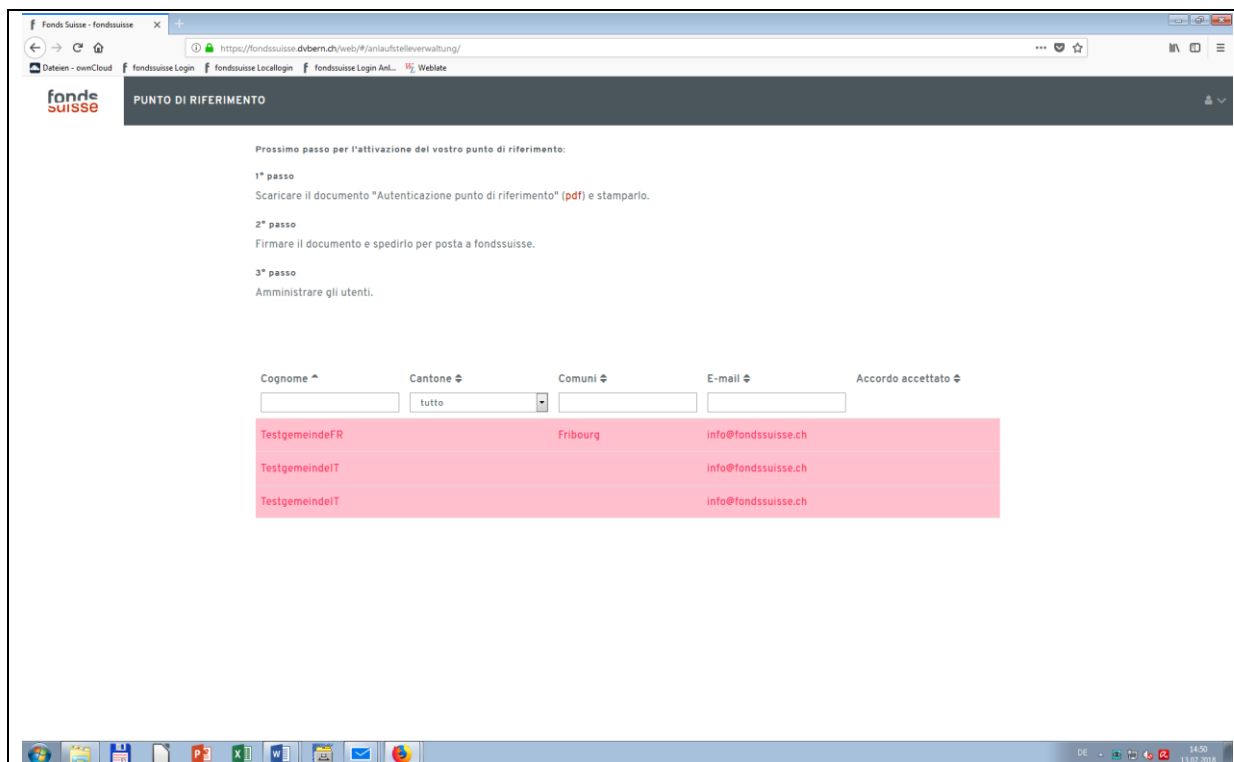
Fonds Suisse - fondssuisse ×

https://fondssuisse.dvbern.ch/web/#/anlaufstelleverwaltung/

Dateien - ownCloud fondssuisse Login fondssuisse Locallogin fondssuisse Login Anl... Weblate

fonds suisse

PUNTO DI RIFERIMENTO

Prossimo passo per l'attivazione del vostro punto di riferimento:

1° passo

Scaricare il documento "Autenticazione punto di riferimento" (pdf) e stamparlo.

2° passo

Firmare il documento e spedirlo per posta a fondssuisse.

3° passo

Amministrare gli utenti.

| Cognome | Cantone | Comuni | E-mail | Accordo accettato |
|---|---|---|---|---|
| | tutto | | | |
| TestgemeindeFR | | Fribourg | info@fondssuisse.ch | |
| TestgemeindeIT | | | info@fondssuisse.ch | |
| TestgemeindeIT | | | info@fondssuisse.ch | |

DE 14:50 13.07.2018